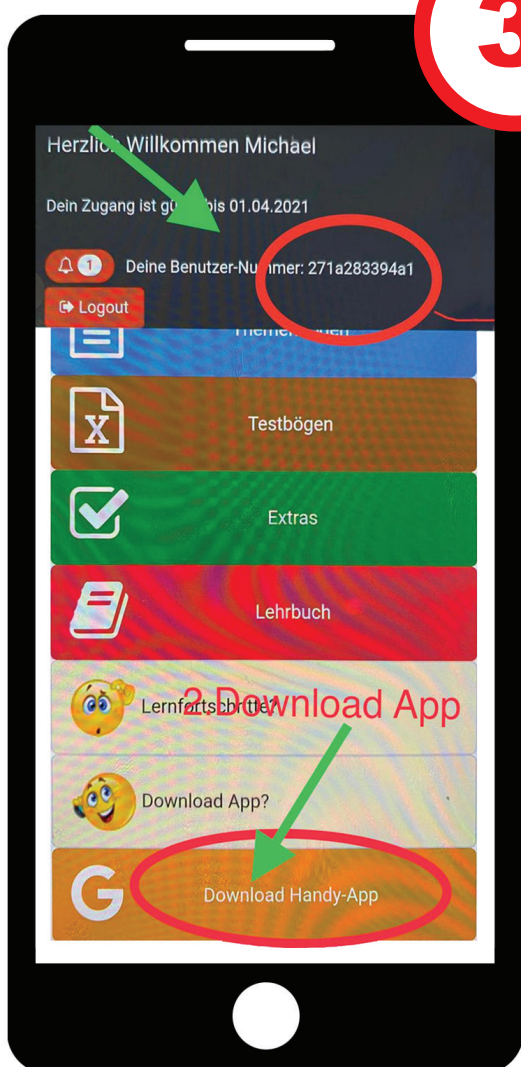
3

Herzlic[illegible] Willkommen Michael

Dein Zugang ist gü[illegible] bis 01.04.2021

1 Deine Benutzer-Nu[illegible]mer: 271a283394a1

Logout

Themen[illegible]

Testbögen

Extras

Lehrbuch

Lernfortschritte?

2.Download App

Download App?

Download Handy-App